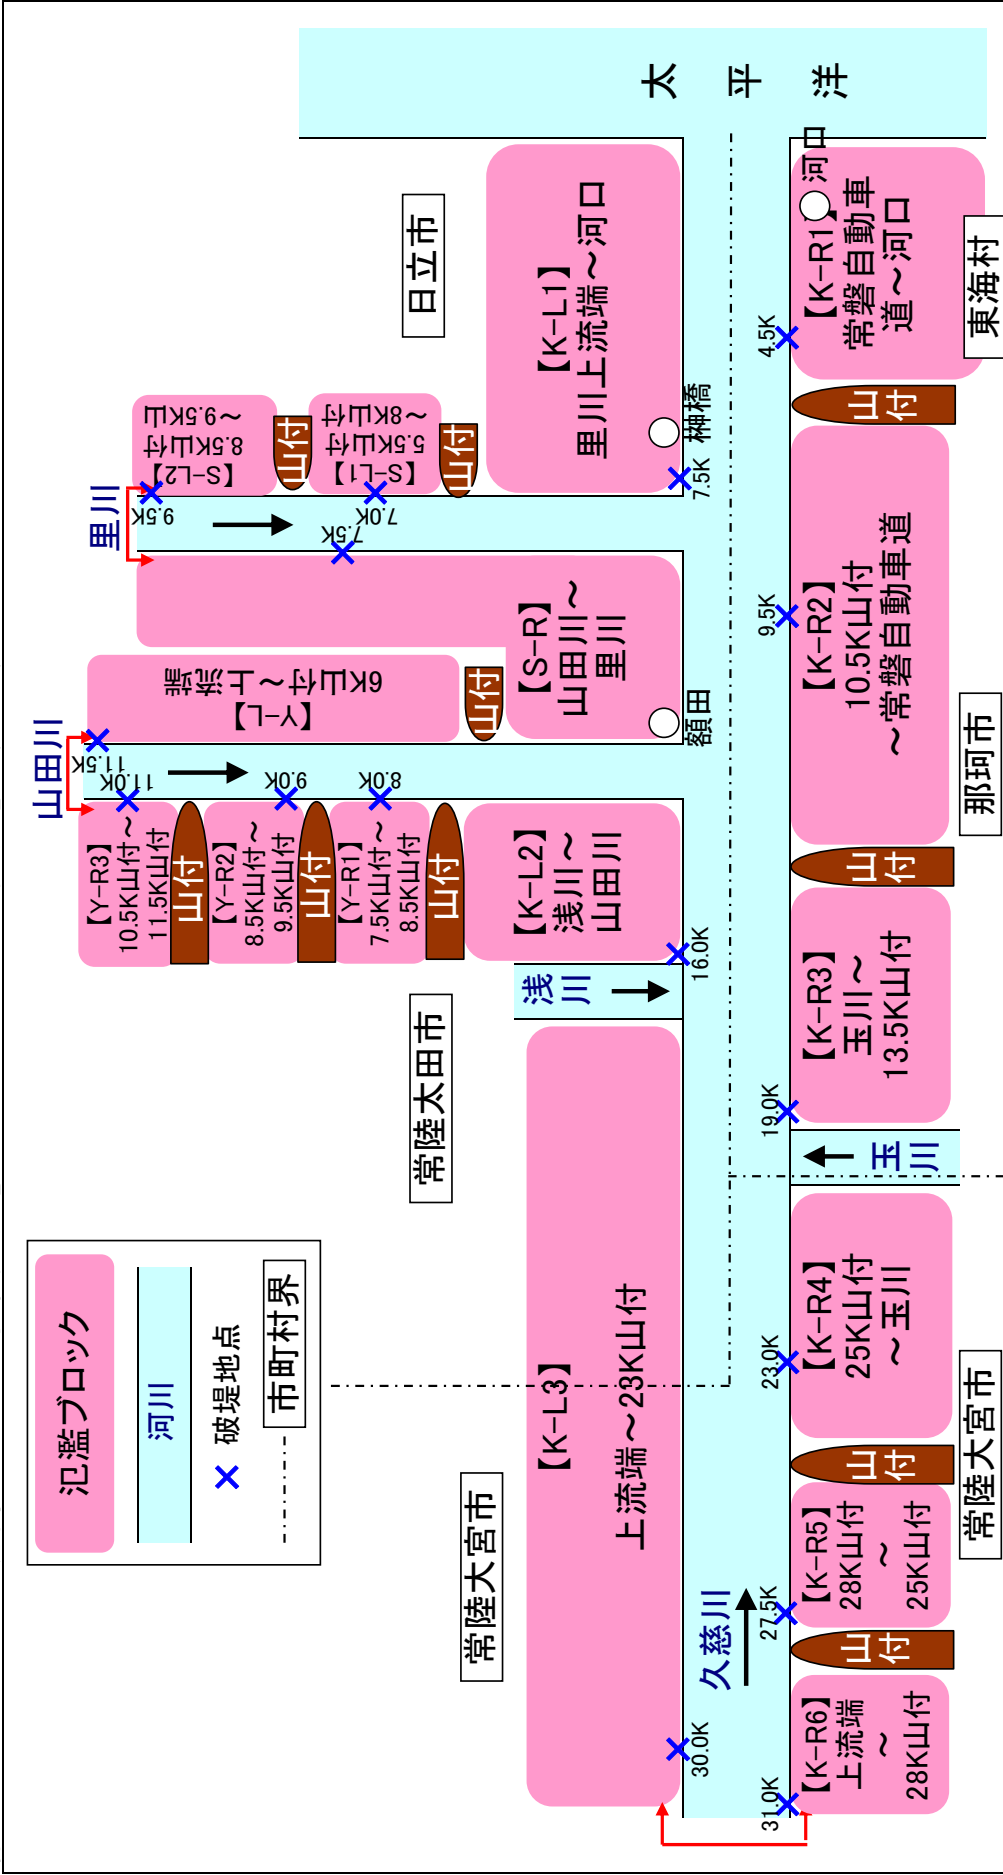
太 平 洋

日立市

【K−L1】
里川上流端〜河口

【S−L2】
8.5K山付
〜9.5K山付

山付

【S−L1】
5.5K山付
〜8K山付

山付

榊橋

7.5K

里川

9.5K

7.0K

7.5K

【S−R】
山田川〜
里川

【Y−L】
9K山付〜上流端

山付

額田

山田川

11.5K

11.0K

9.0K

8.0K

【Y−R3】
10.5K山付〜
11.5K山付

山付

【Y−R2】
8.5K山付〜
9.5K山付

山付

【Y−R1】
7.5K山付〜
8.5K山付

山付

【K−L2】
浅川〜
山田川

16.0K

浅川

常陸太田市

【K−L3】
上流端〜23K山付

常陸大宮市

久慈川

30.0K

31.0K

河口

【K−R1】
常磐自動車
道〜河口

東海村

4.5K

山付

【K−R2】
10.5K山付
〜常磐自動車道

9.5K

那珂市

山付

【K−R3】
玉川〜
13.5K山付

19.0K

玉川

【K−R4】
25K山付
〜玉川

23.0K

常陸大宮市

山付

【K−R5】
28K山付
〜
25K山付

27.5K

山付

【K−R6】
上流端
〜
28K山付

氾濫ブロック

河川

破堤地点

市町村界